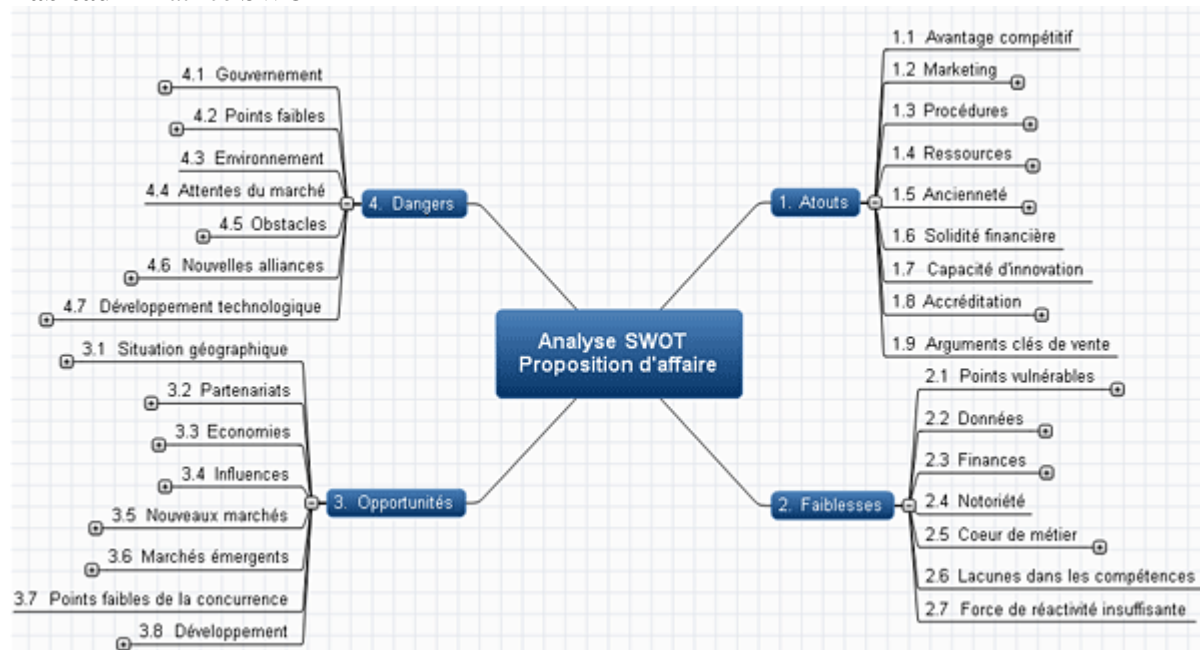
Analyse SWOT
Proposition d'affaire

1. Atouts
1.1 Avantage compétitif
1.2 Marketing
1.3 Procédures
1.4 Ressources
1.5 Ancienneté
1.6 Solidité financière
1.7 Capacité d'innovation
1.8 Accréditation
1.9 Arguments clés de vente

2. Faiblesses
2.1 Points vulnérables
2.2 Données
2.3 Finances
2.4 Notoriété
2.5 Coeur de métier
2.6 Lacunes dans les compétences
2.7 Force de réactivité insuffisante

3. Opportunités
3.1 Situation géographique
3.2 Partenariats
3.3 Economies
3.4 Influences
3.5 Nouveaux marchés
3.6 Marchés émergents
3.7 Points faibles de la concurrence
3.8 Développement

4. Dangers
4.1 Gouvernement
4.2 Points faibles
4.3 Environnement
4.4 Attentes du marché
4.5 Obstacles
4.6 Nouvelles alliances
4.7 Développement technologique